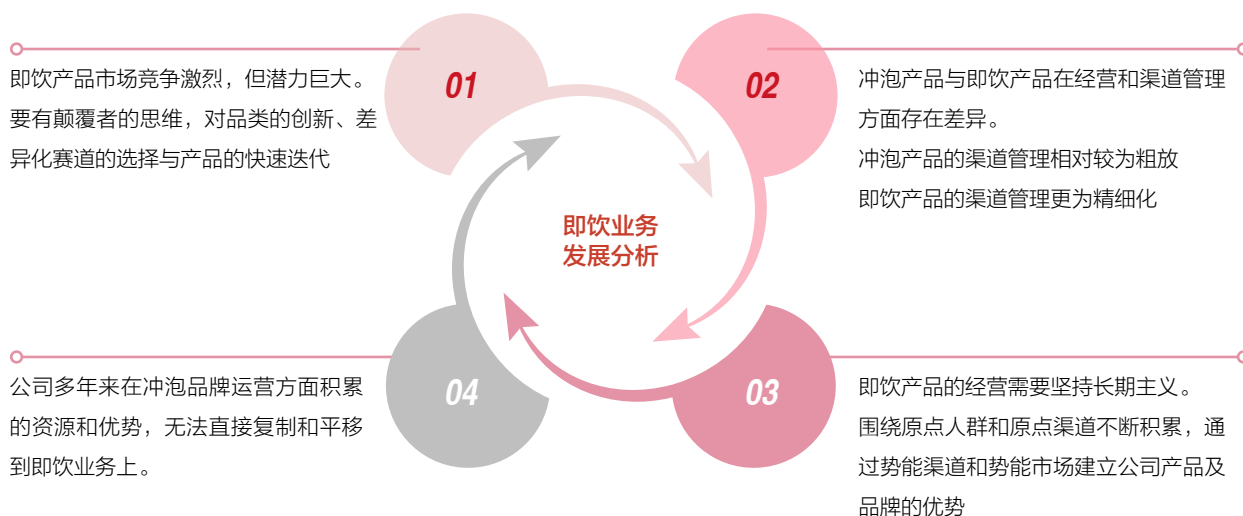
即饮产品市场竞争激烈，但潜力巨大。要有颠覆者的思维，对品类的创新、差异化赛道的选择与产品的快速迭代

01

02

冲泡产品与即饮产品在经营和渠道管理方面存在差异。
冲泡产品的渠道管理相对较为粗放
即饮产品的渠道管理更为精细化

即饮业务
发展分析

公司多年来在冲泡品牌运营方面积累的资源和优势，无法直接复制和平移到即饮业务上。

04

03

即饮产品的经营需要坚持长期主义。
围绕原点人群和原点渠道不断积累，通过势能渠道和势能市场建立公司产品及品牌的优势